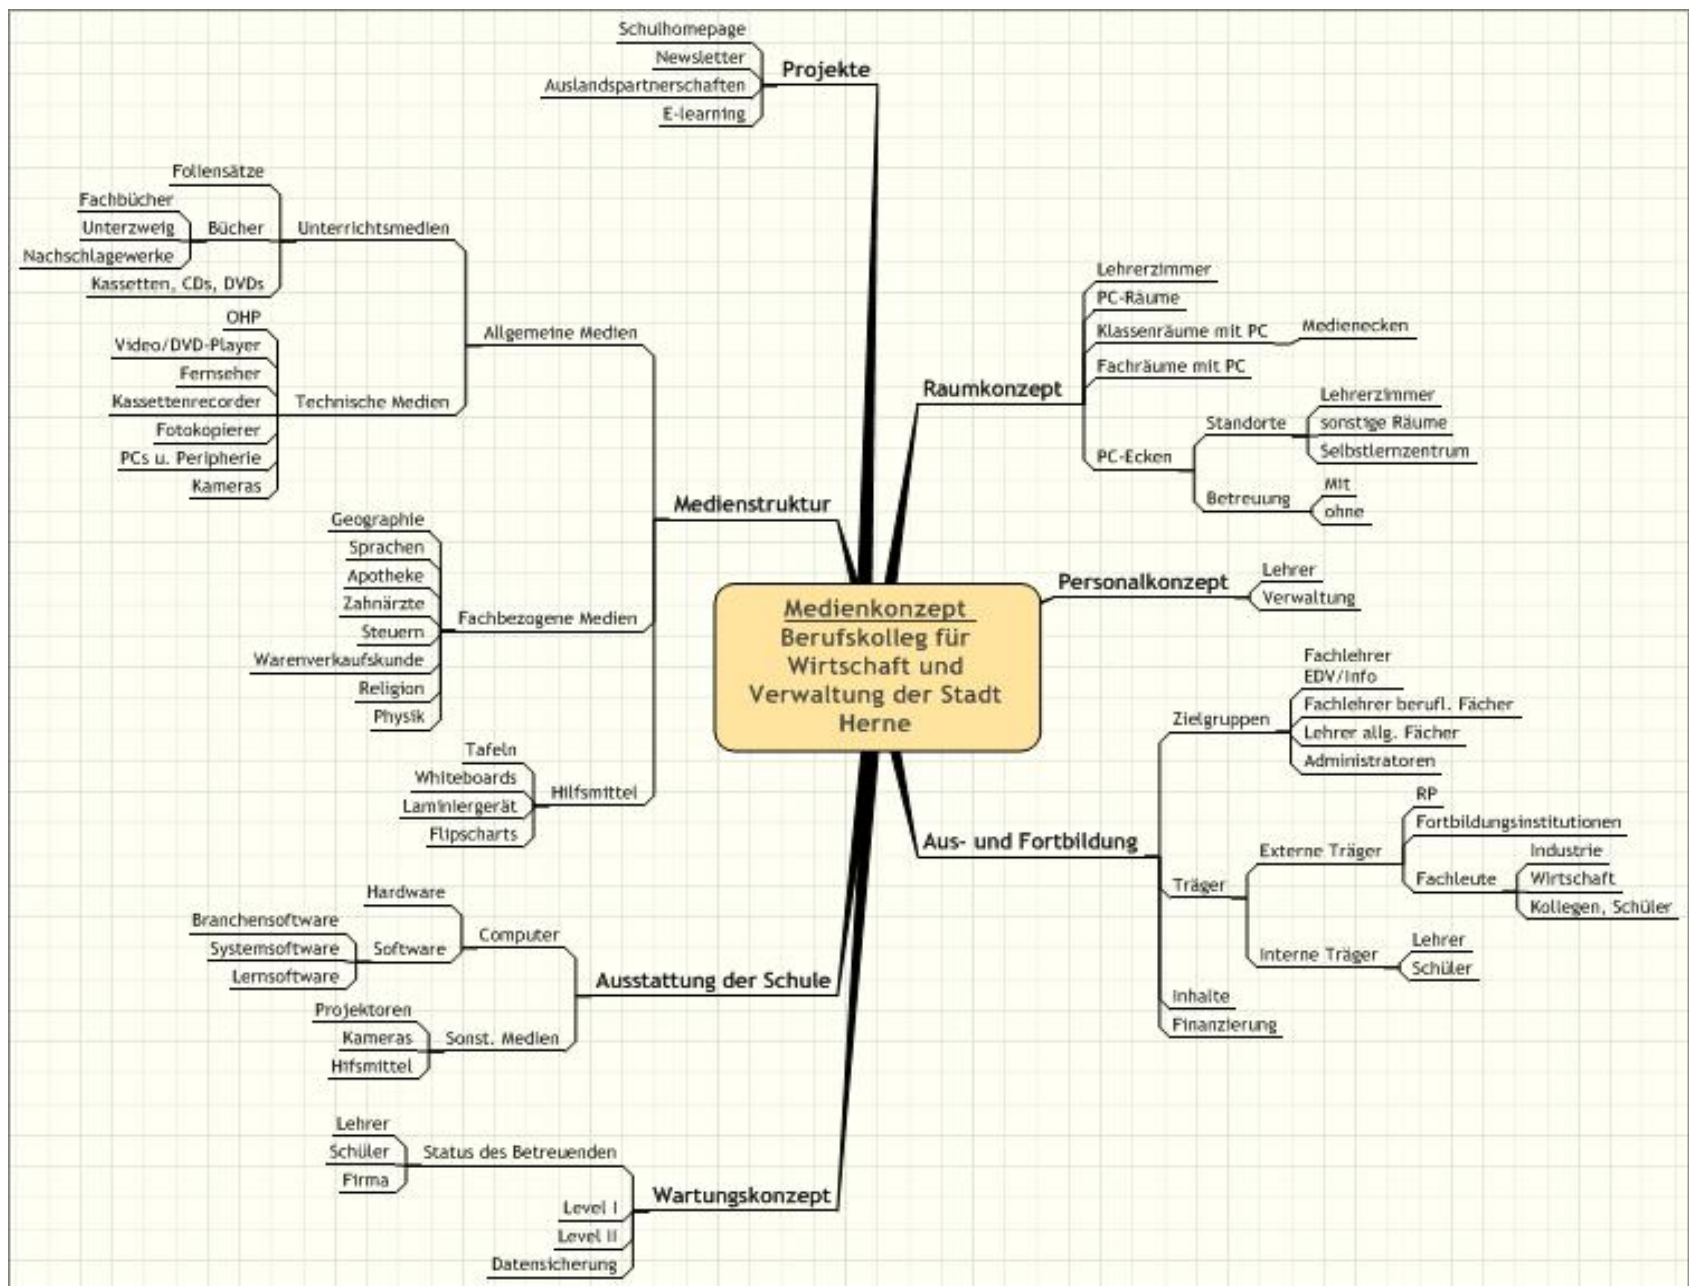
Medienkonzept
Berufskolleg für Wirtschaft und Verwaltung der Stadt Herne

Projekte
Schulhomepage
Newsletter
Auslandspartnerschaften
E-learning

Medienstruktur
Allgemeine Medien
Unterrichtsmedien
Foliensätze
Bücher
Fachbücher
Unterzweig
Nachschlagewerke
Kassetten, CDs, DVDs
Technische Medien
OHP
Video/DVD-Player
Fernseher
Kassettenrecorder
Fotokopierer
PCs u. Peripherie
Kameras
Fachbezogene Medien
Geographie
Sprachen
Apotheke
Zahnärzte
Steuern
Warenverkaufskunde
Religion
Physik
Hilfsmittel
Tafeln
Whiteboards
Laminiergerät
Flipscharts

Ausstattung der Schule
Computer
Hardware
Software
Branchensoftware
Systemsoftware
Lernsoftware
Sonst. Medien
Projektoren
Kameras
Hifsmittel

Wartungskonzept
Status des Betreuenden
Lehrer
Schüler
Firma
Level I
Level II
Datensicherung

Raumkonzept
Lehrerzimmer
PC-Räume
Klassenräume mit PC
Medienecken
Fachräume mit PC
PC-Ecken
Standorte
Lehrerzimmer
sonstige Räume
Selbstlernzentrum
Betreuung
Mit
ohne

Personalkonzept
Lehrer
Verwaltung

Aus- und Fortbildung
Zielgruppen
Fachlehrer EDV/Info
Fachlehrer berufl. Fächer
Lehrer allg. Fächer
Administratoren
Träger
Externe Träger
RP
Fortbildungsinstitutionen
Fachleute
Industrie
Wirtschaft
Kollegen, Schüler
Interne Träger
Lehrer
Schüler
Inhalte
Finanzierung